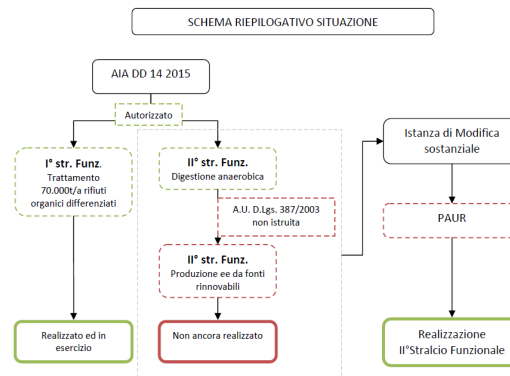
SCHEMA RIEPILOGATIVO SITUAZIONE

AIA DD 14 2015

Autorizzato

I° str. Funz.
Trattamento 70.000t/a rifiuti organici differenziati

II° str. Funz.
Digestione anaerobica

A.U. D.Lgs. 387/2003 non istruita

II° str. Funz.
Produzione ee da fonti rinnovabili

Istanza di Modifica sostanziale

PAUR

Realizzato ed in esercizio

Non ancora realizzato

Realizzazione II°Stralcio Funzionale